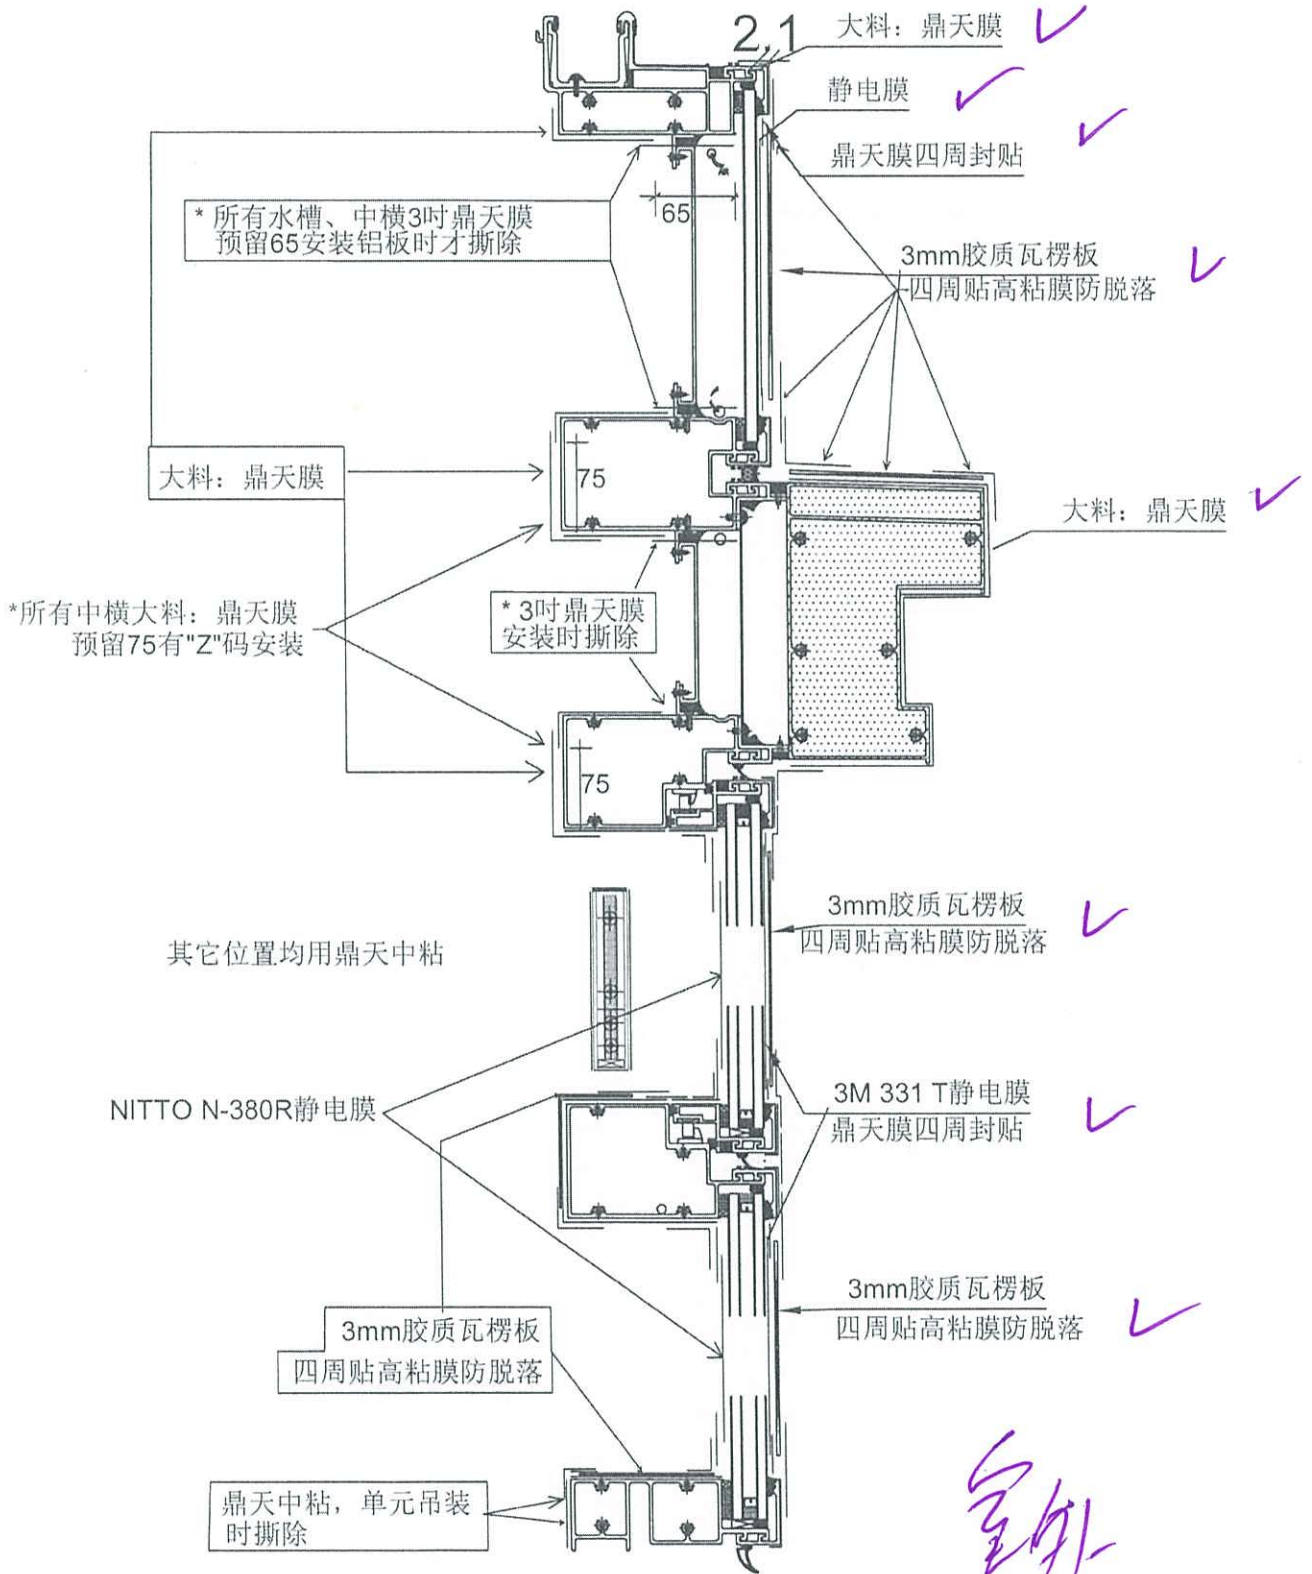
2.1

大料：鼎天膜

静电膜

鼎天膜四周封贴

* 所有水槽、中横3吋鼎天膜 预留65安装铝板时才撕除

65

3mm胶质瓦楞板 四周贴高粘膜防脱落

大料：鼎天膜

75

大料：鼎天膜

*所有中横大料：鼎天膜 预留75有"Z"码安装

* 3吋鼎天膜 安装时撕除

75

3mm胶质瓦楞板 四周贴高粘膜防脱落

其它位置均用鼎天中粘

NITTO N-380R静电膜

3M 331 T静电膜 鼎天膜四周封贴

3mm胶质瓦楞板 四周贴高粘膜防脱落

3mm胶质瓦楞板 四周贴高粘膜防脱落

鼎天中粘，单元吊装 时撕除

室外